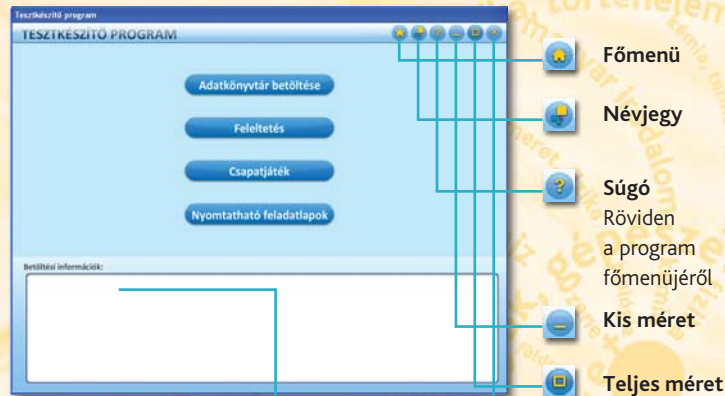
Tesztkészítő program

TESZTKÉSZÍTŐ PROGRAM

Adatkönyvtár betöltése

Feleltetés

Csapatjáték

Nyomtatható feladatlapok

Betöltési információk:

Főmenü

Névjegy

Súgó
Röviden a program főmenüjéről

Kis méret

Teljes méret